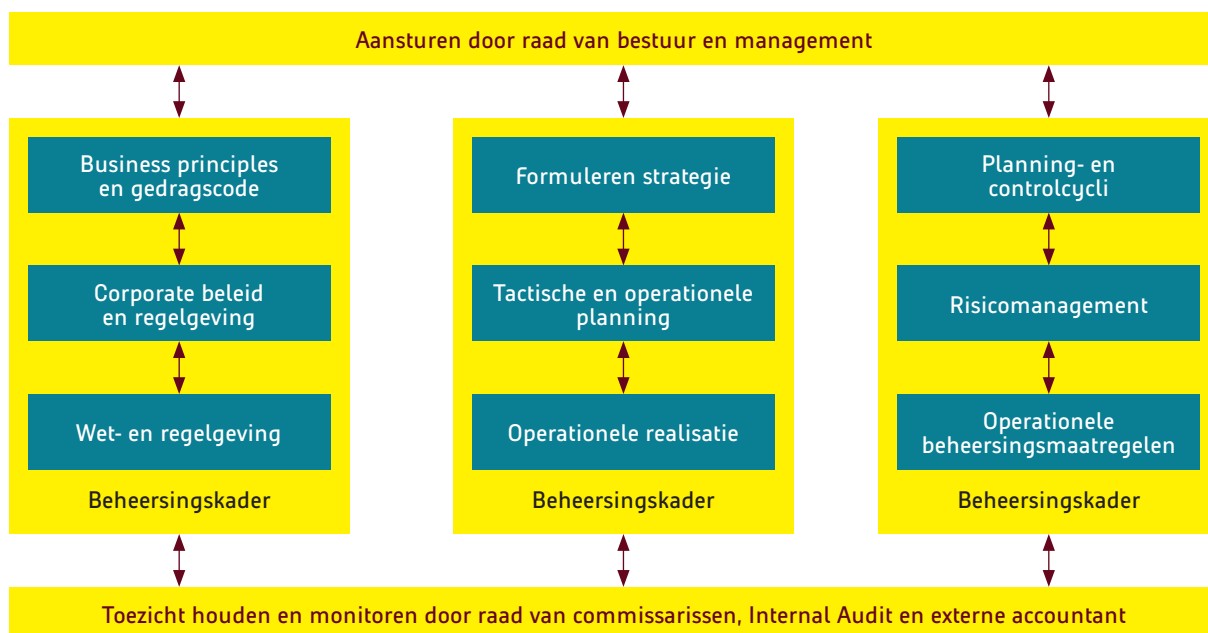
Aansturen door raad van bestuur en management

Business principles en gedragscode

Corporate beleid en regelgeving

Wet- en regelgeving

Beheersingskader

Formuleren strategie

Tactische en operationele planning

Operationele realisatie

Beheersingskader

Planning- en controlcycli

Risicomanagement

Operationele beheersingsmaatregelen

Beheersingskader

Toezicht houden en monitoren door raad van commissarissen, Internal Audit en externe accountant